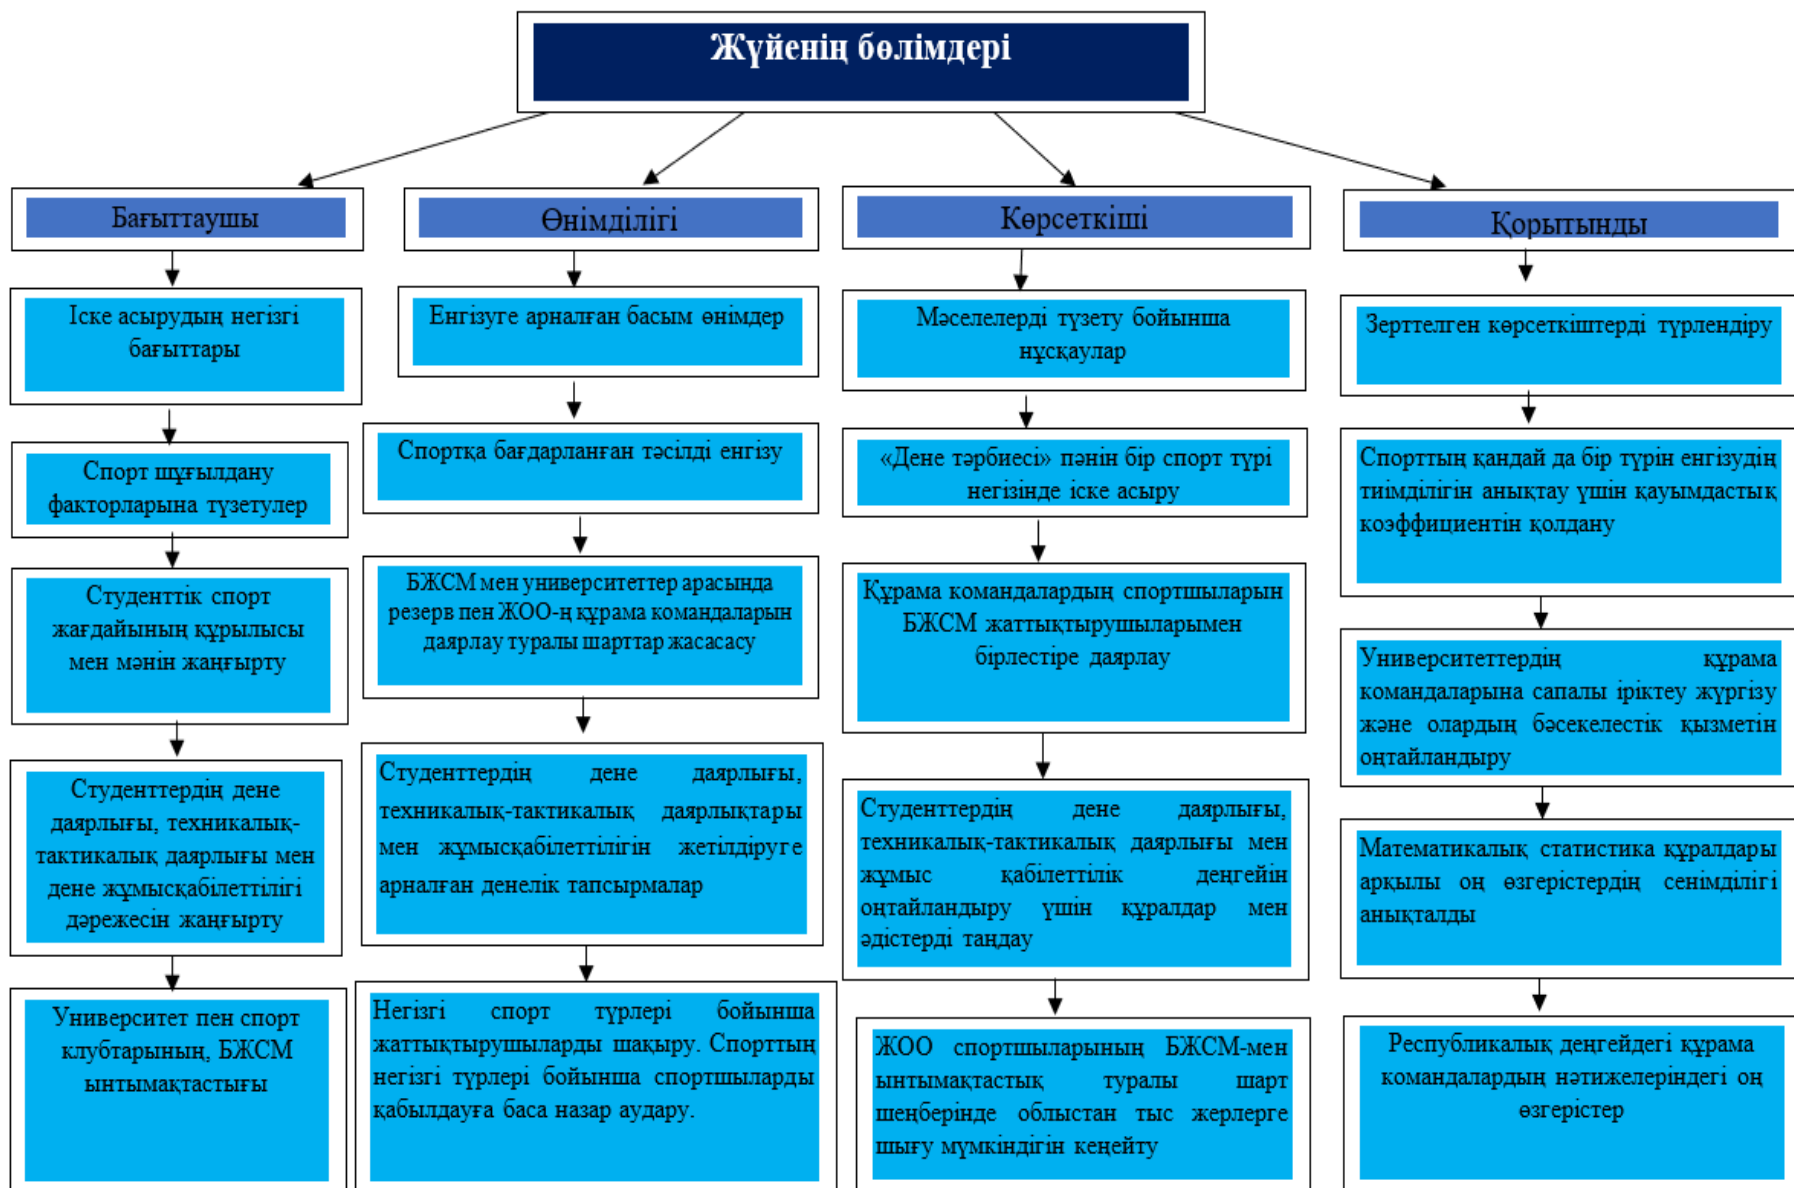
Жүйенің бөлімдері

Бағыттаушы

Іске асырудың негізгі бағыттары

Спорт шұғылдану факторларына түзетулер

Студенттік спорт жағдайының құрылысы мен мәнін жаңғырту

Студенттердің дене даярлығы, техникалық-тактикалық даярлығы мен дене жұмысқабілеттілігі дәрежесін жаңғырту

Университет пен спорт клубтарының, БЖСМ ынтымақтастығы

Өнімділігі

Енгізуге арналған басым өнімдер

Спортқа бағдарланған тәсілді енгізу

БЖСМ мен университеттер арасында резерв пен ЖОО-ң құрама командаларын даярлау туралы шарттар жасасау

Студенттердің дене даярлығы, техникалық-тактикалық даярлықтары мен жұмысқабілеттілігін жетілдіруге арналған денелік тапсырмалар

Негізгі спорт түрлері бойынша жаттықтырушыларды шақыру. Спорттың негізгі түрлері бойынша спортшыларды қабылдауға баса назар аудару.

Көрсеткіші

Мәселелерді түзету бойынша нұсқаулар

«Дене тәрбиесі» пәнін бір спорт түрі негізінде іске асыру

Құрама командалардың спортшыларын БЖСМ жаттықтырушыларымен бірлестіре даярлау

Студенттердің дене даярлығы, техникалық-тактикалық даярлығы мен жұмыс қабілеттілік деңгейін оңтайландыру үшін құралдар мен әдістерді таңдау

ЖОО спортшыларының БЖСМ-мен ынтымақтастық туралы шарт шеңберінде облыстан тыс жерлерге шығу мүмкіндігін кеңейту

Қорытынды

Зерттелген көрсеткіштерді түрлендіру

Спорттың қандай да бір түрін енгізудің тиімділігін анықтау үшін қауымдастық коэффициентін қолдану

Университеттердің құрама командаларына сапалы іріктеу жүргізу және олардың бәсекелестік қызметін оңтайландыру

Математикалық статистика құралдары арқылы оң өзгерістердің сенімділігі анықталды

Республикалық деңгейдегі құрама командалардың нәтижелеріндегі оң өзгерістер